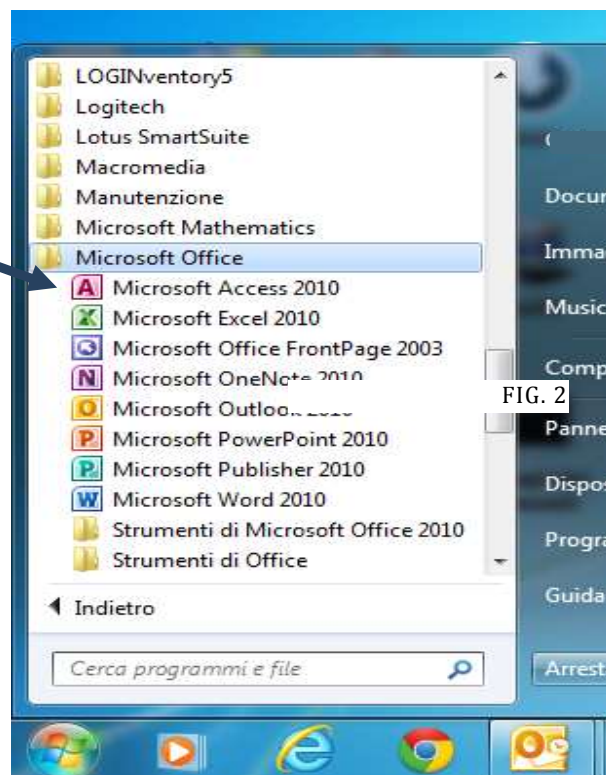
LOGINventory5
Logitech
Lotus SmartSuite
Macromedia
Manutenzione
Microsoft Mathematics
Microsoft Office
Microsoft Access 2010
Microsoft Excel 2010
Microsoft Office FrontPage 2003
Microsoft OneNote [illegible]
Microsoft Outlook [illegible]
Microsoft PowerPoint 2010
Microsoft Publisher 2010
Microsoft Word 2010
Strumenti di Microsoft Office 2010
Strumenti di Office

Indietro

Cerca programmi e file

FIG. 2

Docu
Imma
Music
Comp
Panne
Dispo
Progra
Guida
Arrest